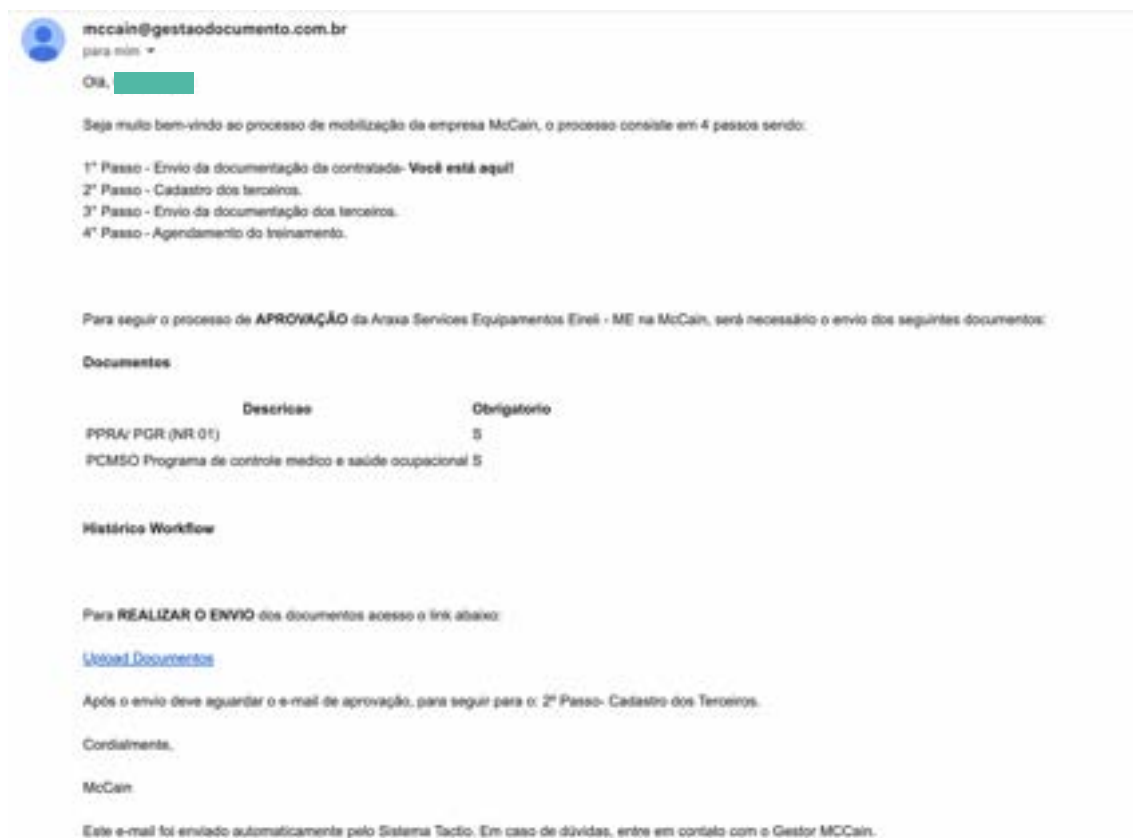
mccain@gestaodocumento.com.br
para mim ▾

Olá, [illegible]

Seja muito bem-vindo ao processo de mobilização da empresa McCain, o processo consiste em 4 passos sendo:

1° Passo - Envio da documentação da contratada- **Você está aqui!**
2° Passo - Cadastro dos terceiros.
3° Passo - Envio da documentação dos terceiros.
4° Passo - Agendamento do treinamento.

Para seguir o processo de **APROVAÇÃO** da Araxa Services Equipamentos Eireli - ME na McCain, será necessário o envio dos seguintes documentos:

**Documentos**

| Descricao | Obrigatorio |
|---|---|
| PPRA/ PGR (NR 01) | S |
| PCMSO Programa de controle medico e saúde ocupacional | S |

**Histórico Workflow**

Para **REALIZAR O ENVIO** dos documentos acesso o link abaixo:

Upload Documentos

Após o envio deve aguardar o e-mail de aprovação, para seguir para o: 2º Passo- Cadastro dos Terceiros.

Cordialmente,

McCain

Este e-mail foi enviado automaticamente pelo Sistema Tactio. Em caso de dúvidas, entre em contato com o Gestor MCCain.